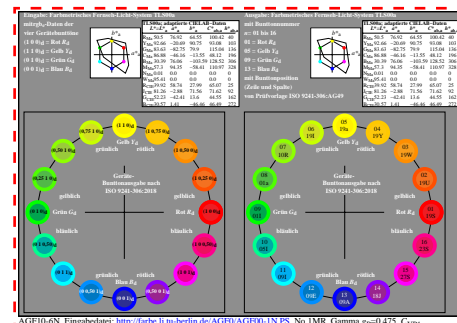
Eingabe: Farbmetrisches Fernseh-Licht-System TLS00a

Ausgabe: Farbmetrisches Fernseh-Licht-System TLS00a

AGF10-6N, Eingabedatei: http://farbe.li.tu-berlin.de/AGF0/AGF00-1N.PS, No 1MR, Gamma $g_P$=0,475, C_YR0